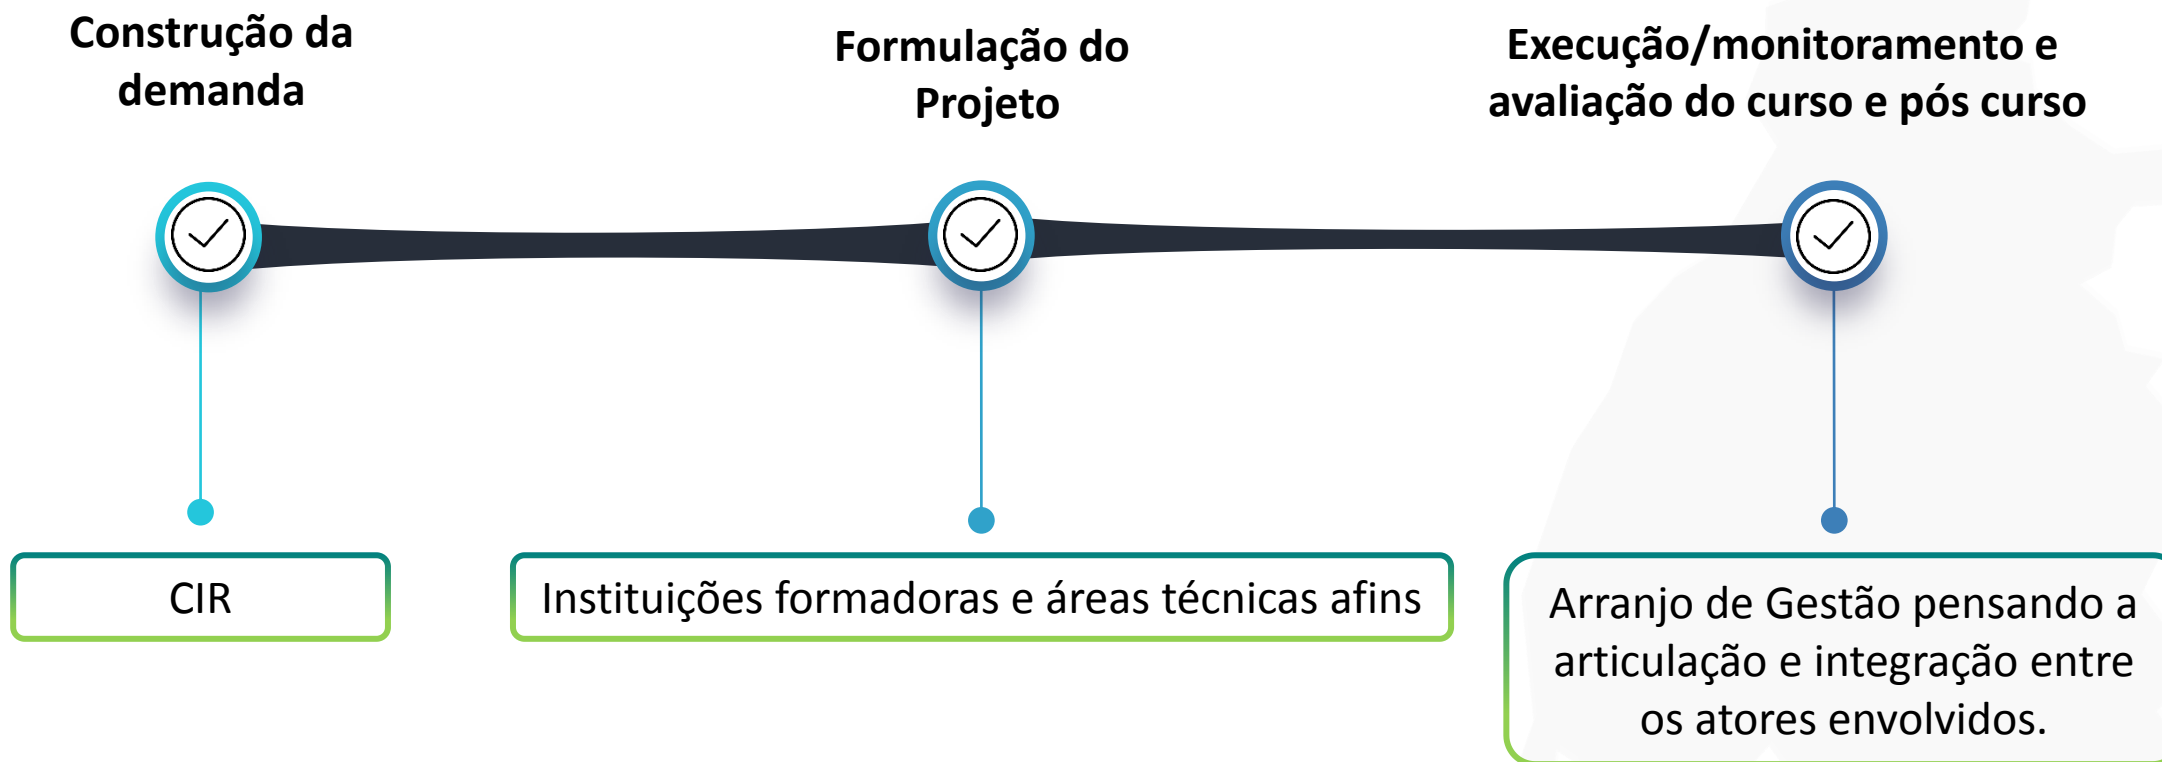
Construção da demanda

Formulação do Projeto

Execução/monitoramento e avaliação do curso e pós curso

CIR

Instituições formadoras e áreas técnicas afins

Arranjo de Gestão pensando a articulação e integração entre os atores envolvidos.